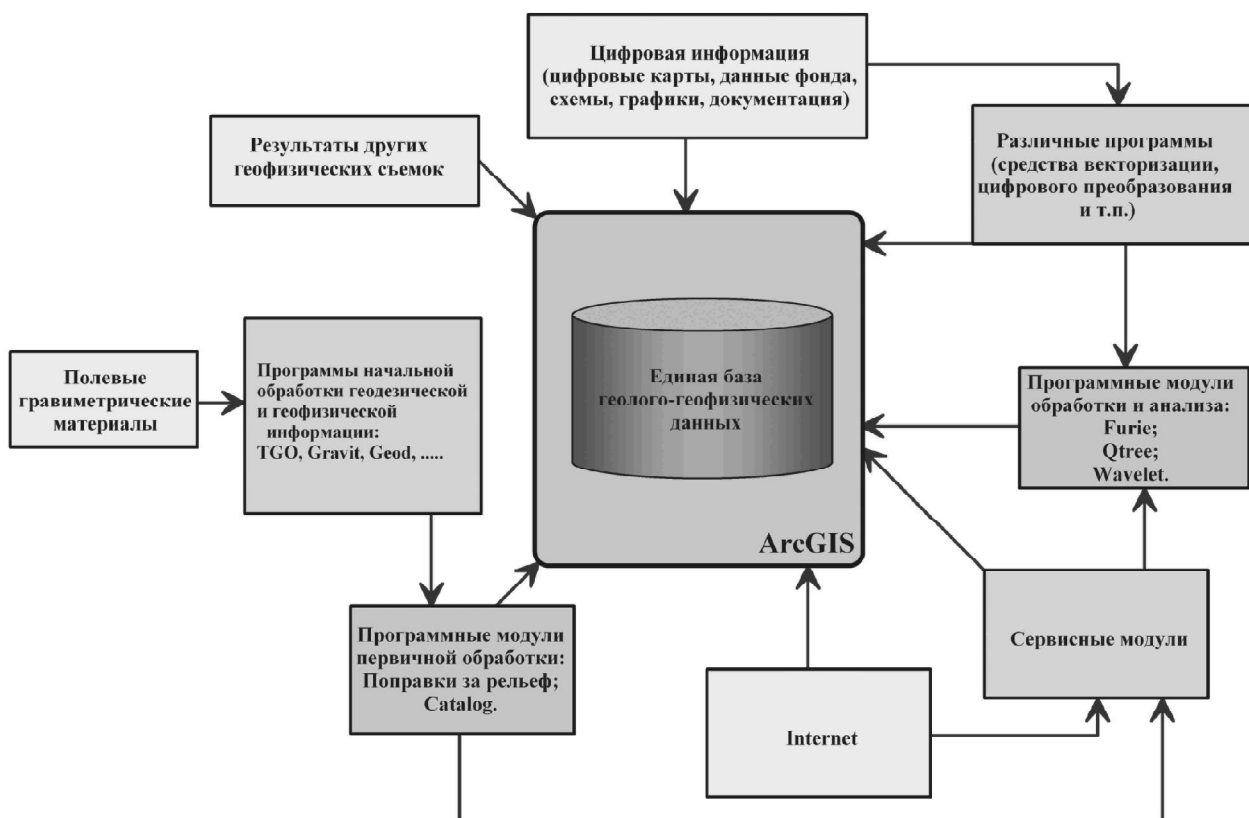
Цифровая информация (цифровые карты, данные фонда, схемы, графики, документация)

Результаты других геофизических съемок

Различные программы (средства векторизации, цифрового преобразования и т.п.)

Полевые гравиметрические материалы

Программы начальной обработки геодезической и геофизической информации: TGO, Gravit, Geod, .....

Единая база геолого-геофизических данных

ArcGIS

Программные модули обработки и анализа: Furie; Qtree; Wavelet.

Программные модули первичной обработки: Поправки за рельеф; Catalog.

Internet

Сервисные модули